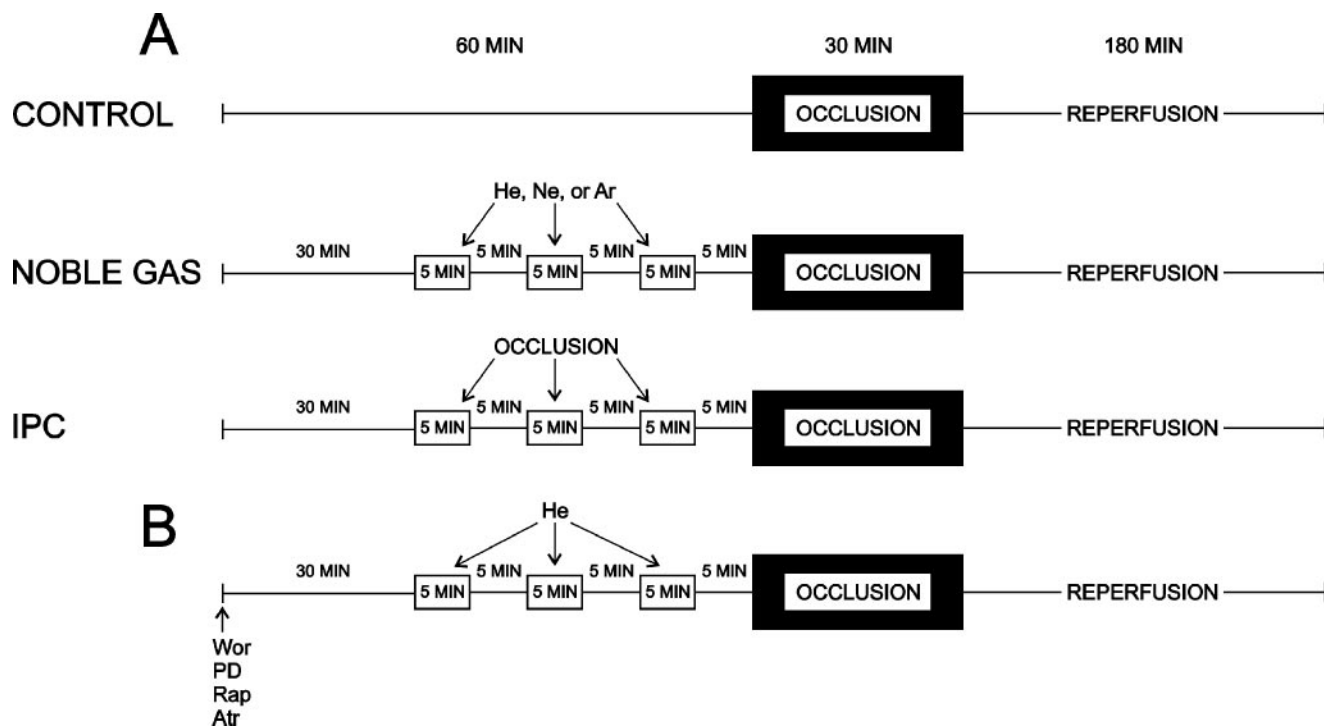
A

60 MIN 30 MIN 180 MIN

CONTROL OCCLUSION REPERFUSION

He, Ne, or Ar

NOBLE GAS 30 MIN 5 MIN 5 MIN 5 MIN 5 MIN 5 MIN 5 MIN OCCLUSION REPERFUSION

OCCLUSION

IPC 30 MIN 5 MIN 5 MIN 5 MIN 5 MIN 5 MIN 5 MIN OCCLUSION REPERFUSION

B

He

30 MIN 5 MIN 5 MIN 5 MIN 5 MIN 5 MIN 5 MIN OCCLUSION REPERFUSION

Wor
PD
Rap
Atr